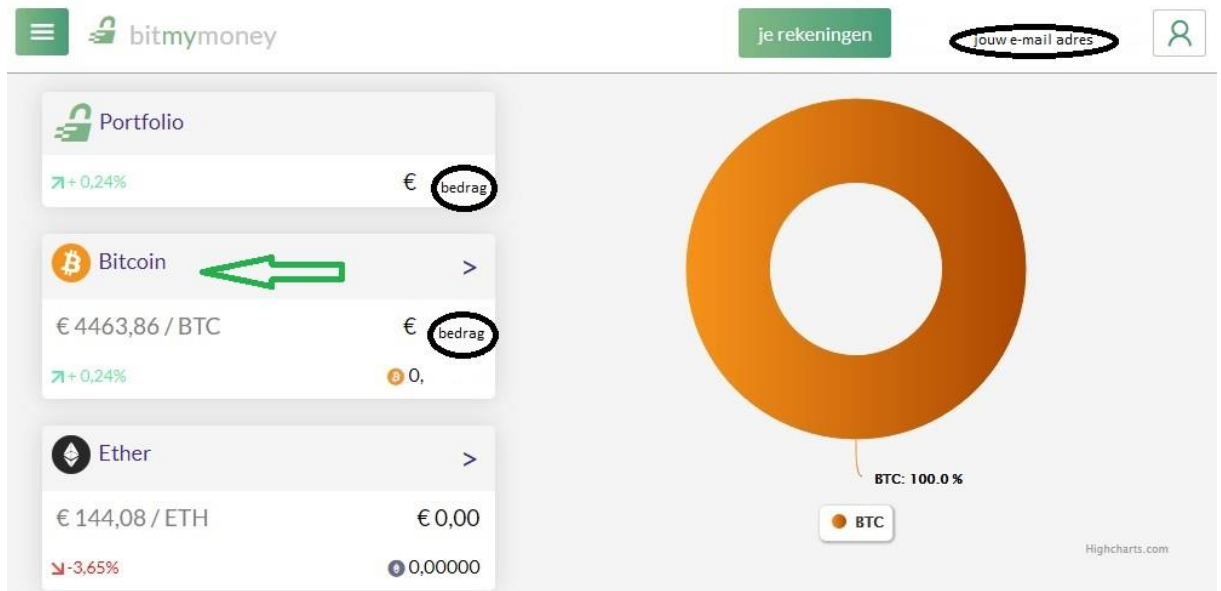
bitmymoney

je rekeningen

jouw e-mail adres

Portfolio

+ 0,24%

€ bedrag

Bitcoin

>

€ 4463,86 / BTC

€ bedrag

+ 0,24%

0,

Ether

>

€ 144,08 / ETH

€ 0,00

-3,65%

0,00000

BTC: 100.0 %

BTC

Highcharts.com